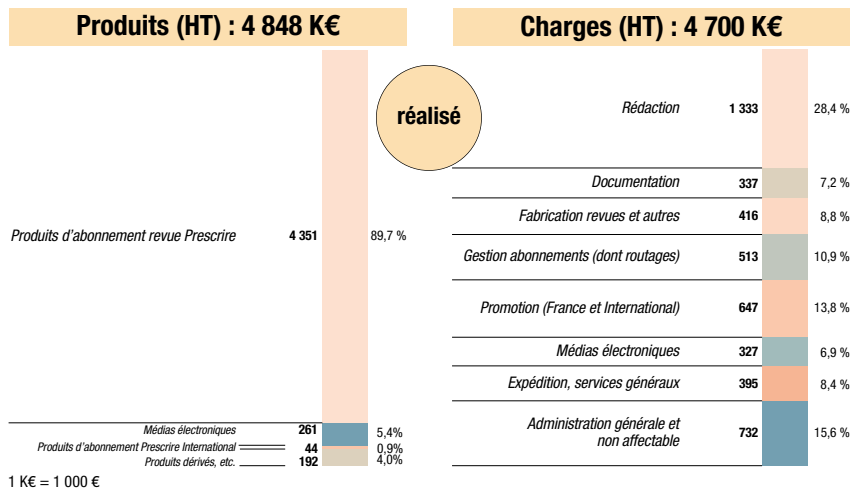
Produits (HT) : 4 848 K€

Produits d'abonnement revue Prescrire 4 351 89,7 %

Médias électroniques 261 5,4%

Produits d'abonnement Prescrire International 44 0,9%

Produits dérivés, etc. 192 4,0%

1 K€ = 1 000 €

réalisé

Charges (HT) : 4 700 K€

Rédaction 1 333 28,4 %

Documentation 337 7,2 %

Fabrication revues et autres 416 8,8 %

Gestion abonnements (dont routages) 513 10,9 %

Promotion (France et International) 647 13,8 %

Médias électroniques 327 6,9 %

Expédition, services généraux 395 8,4 %

Administration générale et non affectable 732 15,6 %